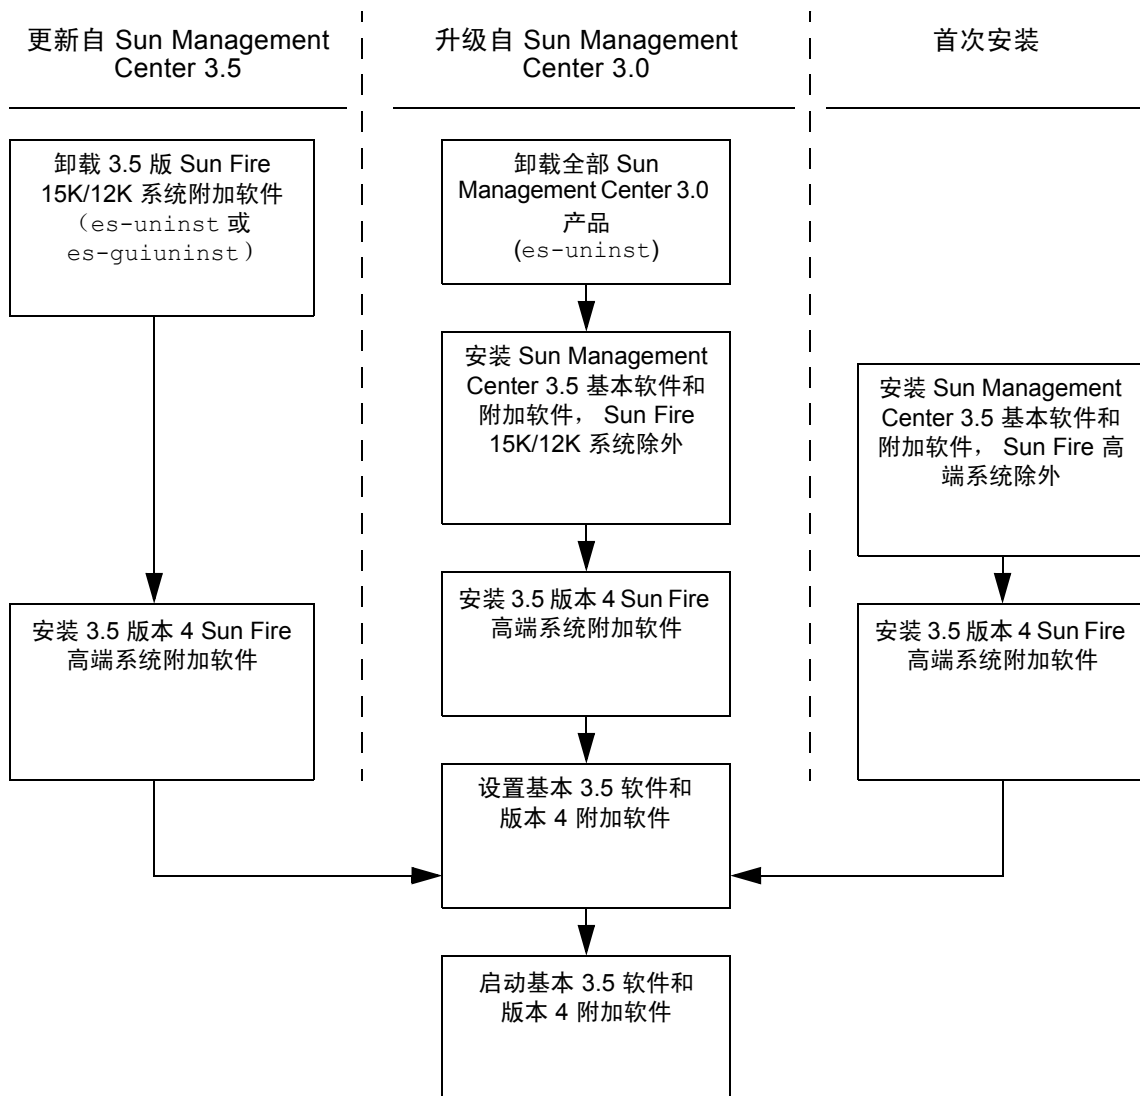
更新自 Sun Management Center 3.5

升级自 Sun Management Center 3.0

首次安装

卸载 3.5 版 Sun Fire 15K/12K 系统附加软件（es-uninst 或 es-guiuninst）

卸载全部 Sun Management Center 3.0 产品 (es-uninst)

安装 Sun Management Center 3.5 基本软件和附加软件， Sun Fire 15K/12K 系统除外

安装 Sun Management Center 3.5 基本软件和附加软件， Sun Fire 高端系统除外

安装 3.5 版本 4 Sun Fire 高端系统附加软件

安装 3.5 版本 4 Sun Fire 高端系统附加软件

安装 3.5 版本 4 Sun Fire 高端系统附加软件

设置基本 3.5 软件和版本 4 附加软件

启动基本 3.5 软件和版本 4 附加软件